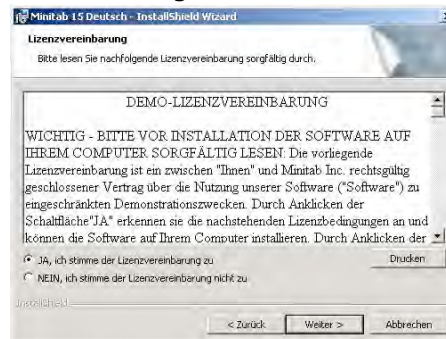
Minitab 15 Deutsch - InstallShield Wizard

Lizenzvereinbarung

Bitte lesen Sie nachfolgende Lizenzvereinbarung sorgfältig durch.

DEMO-LIZENZVEREINBARUNG

WICHTIG - BITTE VOR INSTALLATION DER SOFTWARE AUF IHREM COMPUTER SORGFÄLTIG LESEN: Die vorliegende Lizenzvereinbarung ist ein zwischen "Ihnen" und Minitab Inc. rechtsgültig geschlossener Vertrag über die Nutzung unserer Software ("Software") zu eingeschränkten Demonstrationszwecken. Durch Anklicken der Schaltfläche"JA" erkennen sie die nachstehenden Lizenzbedingungen an und können die Software auf Ihrem Computer installieren. Durch Anklicken der

JA, ich stimme der Lizenzvereinbarung zu

NEIN, ich stimme der Lizenzvereinbarung nicht zu

Drucken

InstallShield

< Zurück

Weiter >

Abbrechen